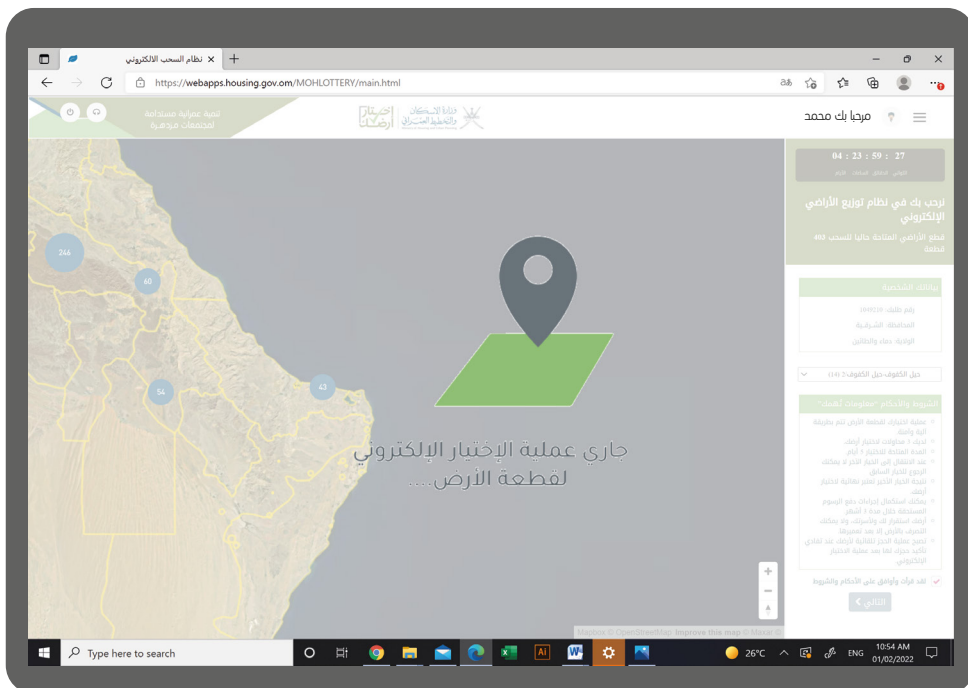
نظام السحب الالكتروني

https://webapps.housing.gov.om/MOHLOTTERY/main.html

تنمية عمرانية مستدامة لمجتمعات مزدهرة

وزارة الإسكان والتخطيط العمراني

اختيار أرضك

مرحبا بك محمد

04 : 23 : 59 : 27

نرحب بك في نظام توزيع الأراضي الإلكتروني

قطع الأراضي المتاحة حاليا للسحب 403 قطعة

بياناتك الشخصية

رقم طلبك: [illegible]

المحافظة: الشرقية

الولاية: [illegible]

حيل الكفوف-حيل الكفوف 2 (14)

الشروط والأحكام "معلومات تهمك"

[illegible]

لقد قرأت وأوافق على الأحكام والشروط

التالي

246

60

54

43

جاري عملية الإختيار الإلكتروني لقطعة الأرض.....

Mapbox © OpenStreetMap Improve this map © Maxar

Type here to search

26°C

ENG

10:54 AM
01/02/2022